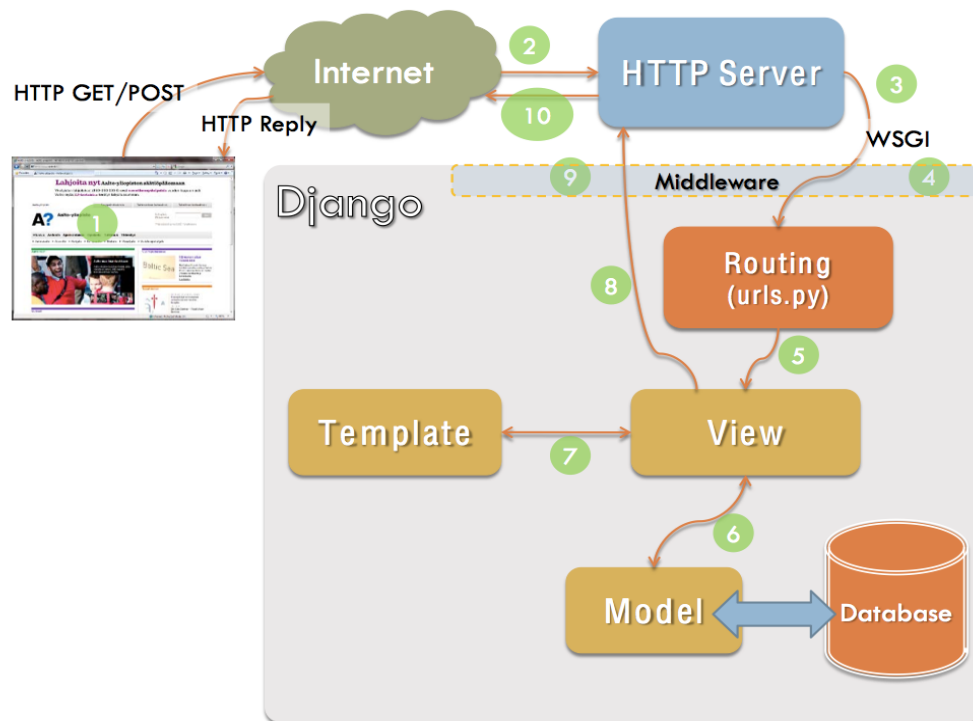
HTTP GET/POST

Internet

2

HTTP Server

3

HTTP Reply

10

WSGI

Lahjoita nyt Aalto-yliopiston aloittajakanaan

A? Aalto-yliopisto

1

Django

9

Middleware

4

Routing
(urls.py)

8

5

Template

7

View

6

Model

Database